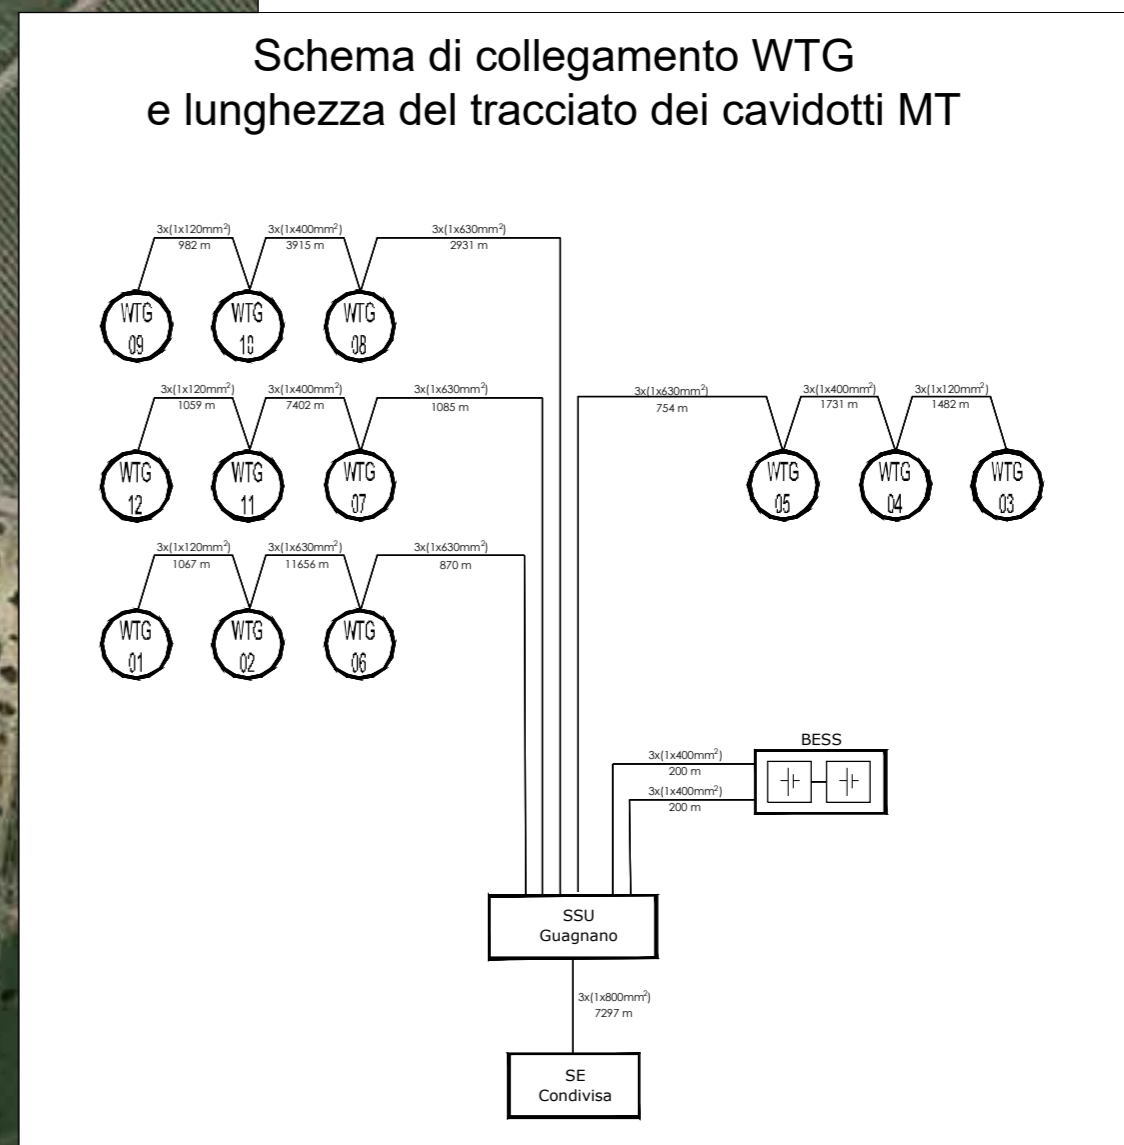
Schema di collegamento WTG
e lunghezza del tracciato dei cavidotti MT

3x(1x120mm$^2$)
982 m

3x(1x400mm$^2$)
3915 m

3x(1x630mm$^2$)
2931 m

WTG 09

WTG 10

WTG 08

3x(1x120mm$^2$)
1059 m

3x(1x400mm$^2$)
7402 m

3x(1x630mm$^2$)
1085 m

WTG 12

WTG 11

WTG 07

3x(1x630mm$^2$)
754 m

3x(1x400mm$^2$)
1731 m

3x(1x120mm$^2$)
1482 m

WTG 05

WTG 04

WTG 03

3x(1x120mm$^2$)
1067 m

3x(1x630mm$^2$)
11656 m

3x(1x630mm$^2$)
870 m

WTG 01

WTG 02

WTG 06

BESS

3x(1x400mm$^2$)
200 m

3x(1x400mm$^2$)
200 m

SSU
Guagnano

3x(1x800mm$^2$)
7297 m

SE
Condivisa